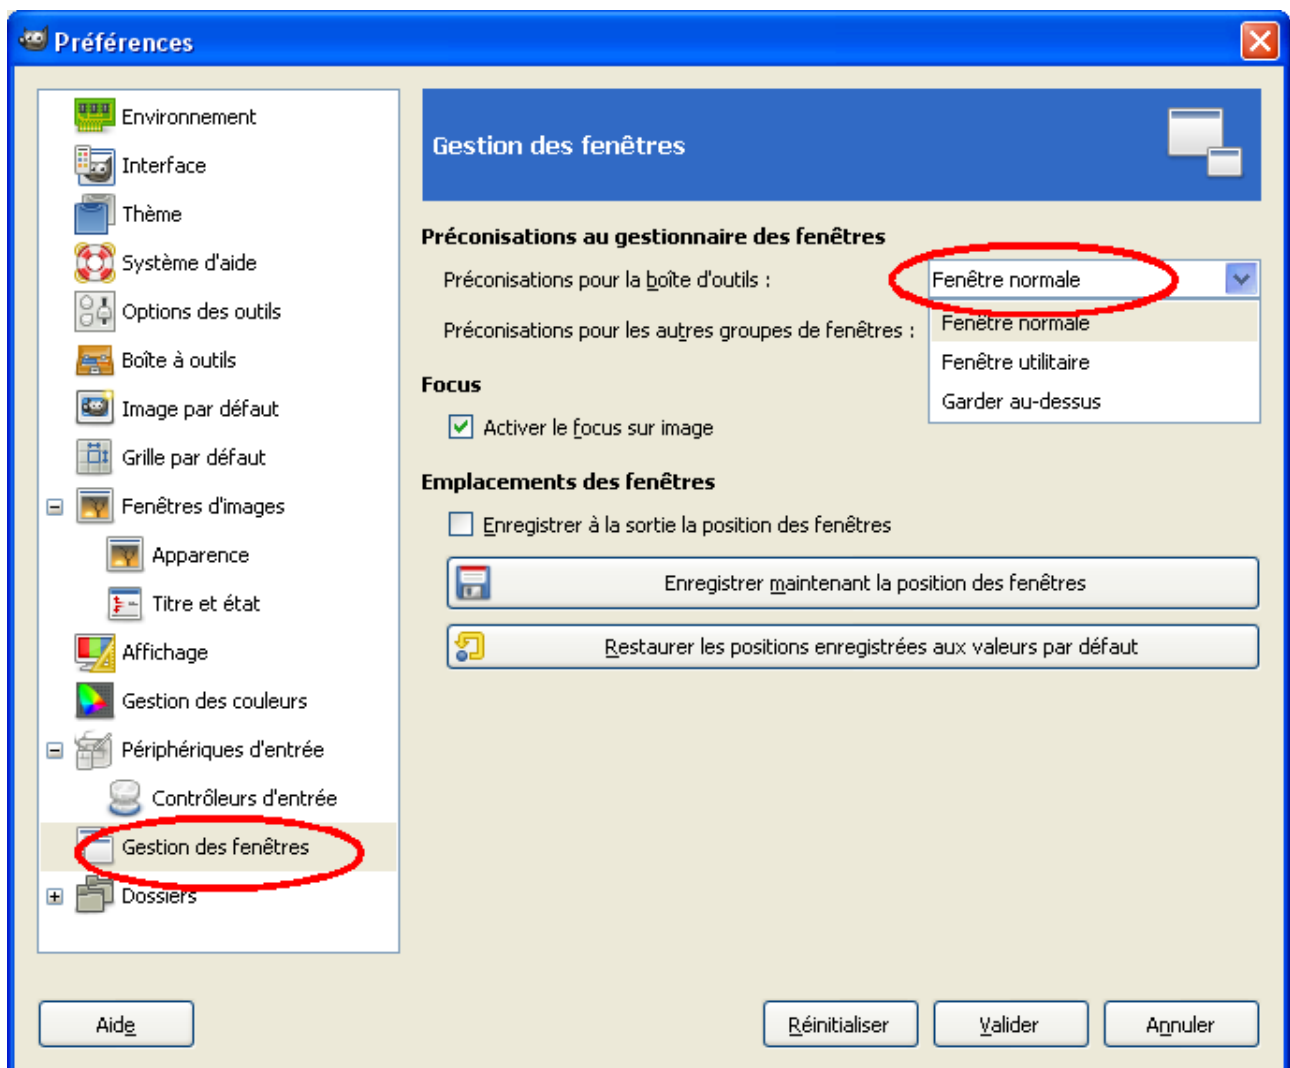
Préférences

Environnement
Interface
Thème
Système d'aide
Options des outils
Boîte à outils
Image par défaut
Grille par défaut
Fenêtres d'images
Apparence
Titre et état
Affichage
Gestion des couleurs
Périphériques d'entrée
Contrôleurs d'entrée
Gestion des fenêtres
Dossiers

Gestion des fenêtres

Préconisations au gestionnaire des fenêtres

Préconisations pour la boîte d'outils :

Fenêtre normale

Préconisations pour les autres groupes de fenêtres :

Fenêtre normale
Fenêtre utilitaire
Garder au-dessus

Focus

Activer le focus sur image

Emplacements des fenêtres

Enregistrer à la sortie la position des fenêtres

Enregistrer maintenant la position des fenêtres

Restaurer les positions enregistrées aux valeurs par défaut

Aide

Réinitialiser

Valider

Annuler